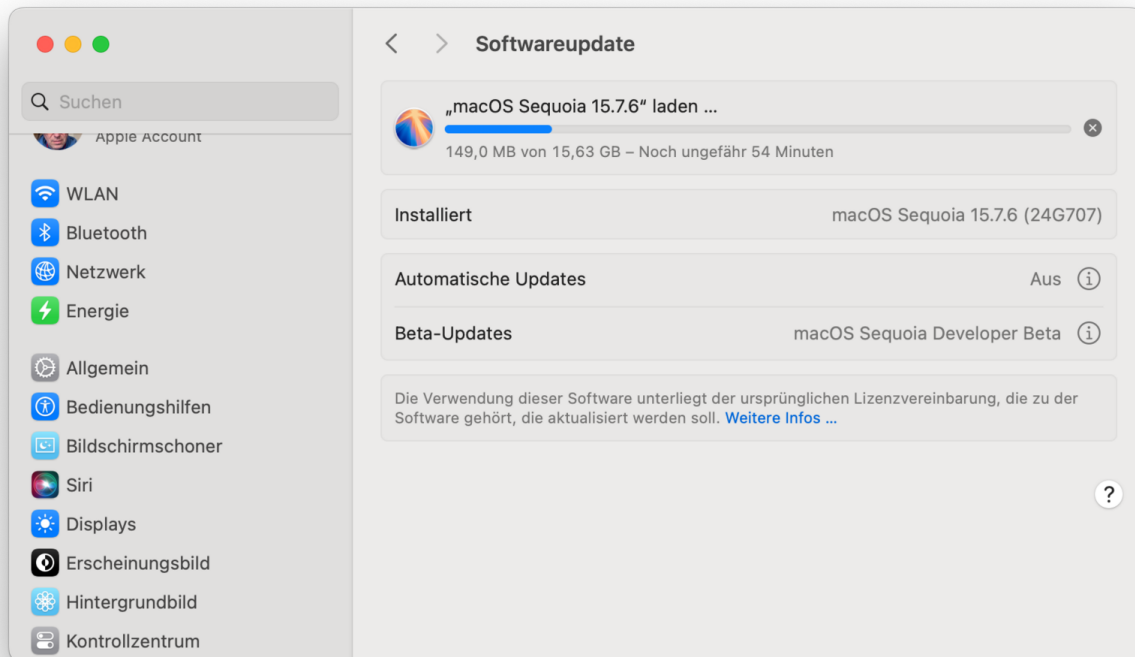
Suchen

Apple Account

WLAN
Bluetooth
Netzwerk
Energie

Allgemein
Bedienungshilfen
Bildschirmschoner
Siri
Displays
Erscheinungsbild
Hintergrundbild
Kontrollzentrum

Softwareupdate

„macOS Sequoia 15.7.6“ laden ...
149,0 MB von 15,63 GB – Noch ungefähr 54 Minuten

Installiert macOS Sequoia 15.7.6 (24G707)

Automatische Updates Aus

Beta-Updates macOS Sequoia Developer Beta

Die Verwendung dieser Software unterliegt der ursprünglichen Lizenzvereinbarung, die zu der Software gehört, die aktualisiert werden soll. Weitere Infos ...

?